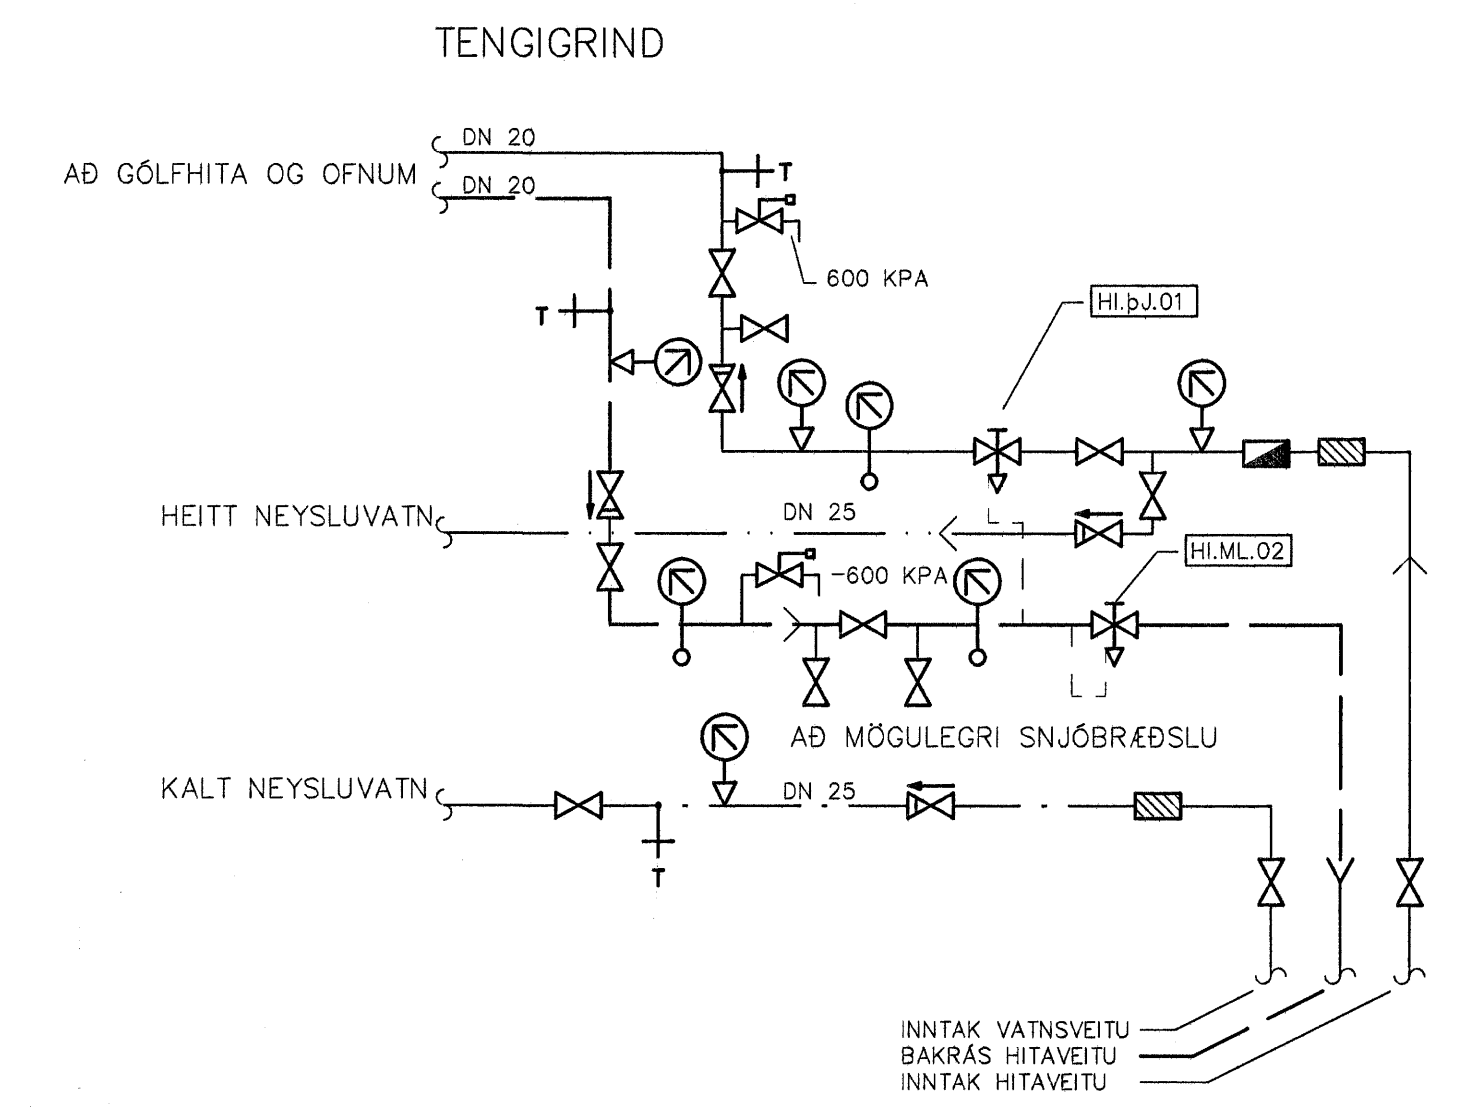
TENGIGRIND

AÐ GÓLFHITA OG OFNUM

DN 20

DN 20

T

T

600 KPA

HI.þJ.01

HEITT NEYSLUVATN

DN 25

HI.ML.02

-600 KPA

AÐ MÖGULEGRI SNJÓBRÆÐSLU

KALT NEYSLUVATN

DN 25

T

INNTAK VATNSVEITU
BAKRÁS HITAVEITU
INNTAK HITAVEITU